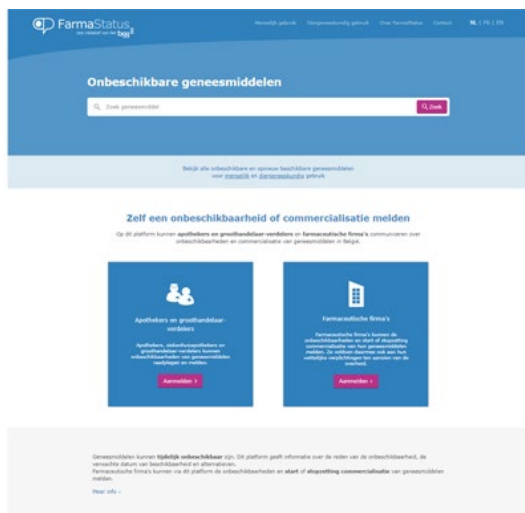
FarmaStatus
een initiatief van het fagg

Menselijk gebruik Diergeneeskundig gebruik Over FarmaStatus Contact NL | FR | EN

Onbeschikbare geneesmiddelen

Zoek geneesmiddel
Zoek

Bekijk alle onbeschikbare en opnieuw beschikbare geneesmiddelen voor menselijk en diergeneeskundig gebruik

Zelf een onbeschikbaarheid of commercialisatie melden

Op dit platform kunnen apothekers en groothandelaar-verdelers en farmaceutische firma's communiceren over onbeschikbaarheden en commercialisatie van geneesmiddelen in België.

Apothekers en groothandelaar-verdelers

Apothekers, ziekenhuisapothekers en groothandelaar-verdelers kunnen onbeschikbaarheden van geneesmiddelen raadplegen en melden.

Aanmelden ›

Farmaceutische firma's

Farmaceutische firma's kunnen de onbeschikbaarheden en start of stopzetting commercialisatie van hun geneesmiddelen melden. Zo voldoen daarmee ook aan hun wettelijke verplichtingen ten aanzien van de overheid.

Aanmelden ›

Geneesmiddelen kunnen tijdelijk onbeschikbaar zijn. Dit platform geeft informatie over de reden van de onbeschikbaarheid, de verwachte datum van beschikbaarheid en alternatieven.
Farmaceutische firma's kunnen via dit platform de onbeschikbaarheden en start of stopzetting commercialisatie van geneesmiddelen melden.

Meer info ›